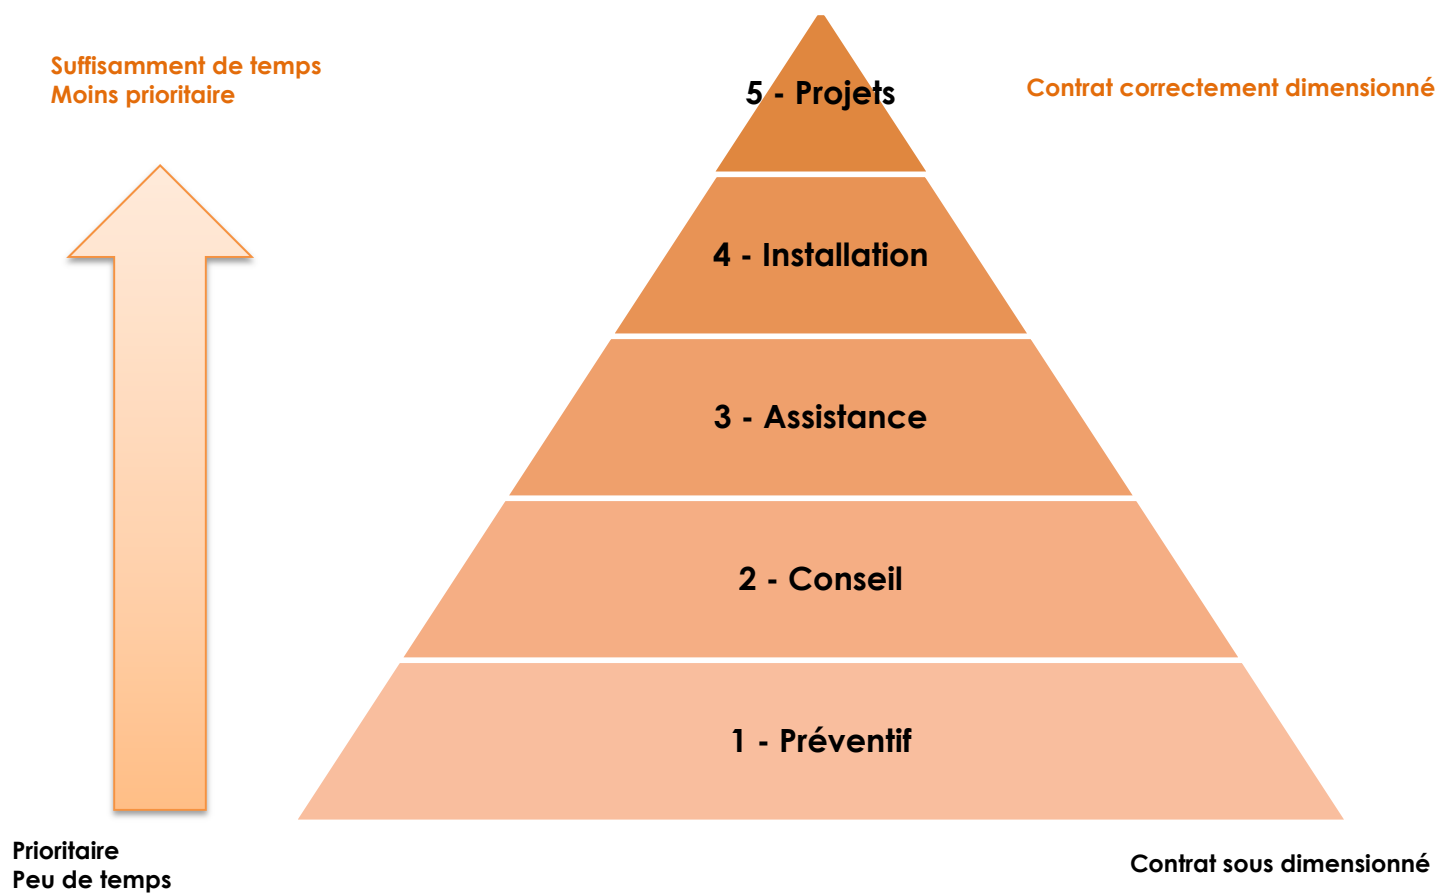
Suffisamment de temps
Moins prioritaire

5 - Projets

Contrat correctement dimensionné

4 - Installation

3 - Assistance

2 - Conseil

1 - Préventif

Prioritaire
Peu de temps

Contrat sous dimensionné